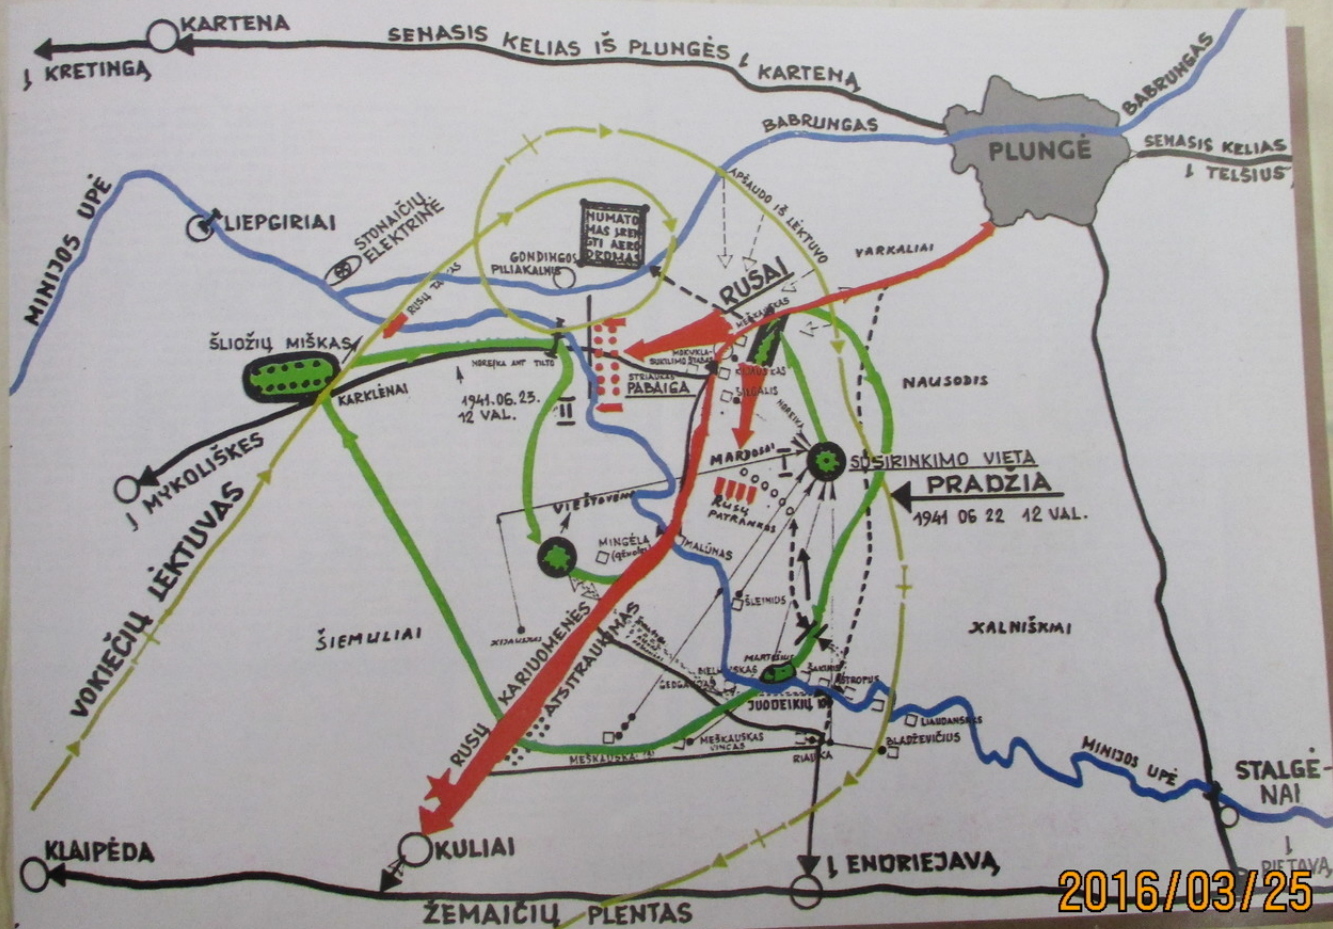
KARTENA
Į KRETINGĄ
SENASIS KELIAS IŠ PLUNGĖS Į KARTENĄ
BABRUNGAS
PLUNGĖ
BABRUNGAS
SENASIS KELIAS Į TELŠIUS
MINIJOS UPĖ
LIEPGIRIAI
STONAIČIŲ ELEKTRINĖ
NUMATOMAS ĮRENGTI AERODROMAS
GONDINGOS PILIAKALNIS
APŠAUDO IŠ LĖKTUVO
VARKALIAI
RUSAI
ŠLIOŽIŲ MIŠKAS
MEŠKAUSKAS
SUKILIMO ŠTABAS
STRIAUKAS
PABAIGA
KLIAUGAS
ŠILGALIS
NOREIKA
NAUSODIS
KARKLĖNAI
NOREIKA ANT TILTO
1941.06.23. 12 VAL.
II
I
MARJOŠAI
SUSIRINKIMO VIETA
PRADŽIA
1941 06 22 12 VAL.
Į MYKOLIŠKES
VIETOVĖ
RUSŲ PATRANKOS
MINGĖLA (gėlės)
MALŪNAS
VOKIEČIŲ LĖKTUVAS
ŠLEINIOS
ŠIEMULIAI
KIDAUSKAS
RUSŲ KARIUOMENĖS ATSITRAUKIMAS
MARTIŠIUS
ŠAKINIS
KALNIŠKIAI
BIELAUSKAS
GEDGAUDAS
PETROPUS
JUODEIKIŲ
LIAUDANSKAS
BLAŽEVIČIUS
MEŠKAUSKAS VINCAS
MEŠKAUSKAS
RIAUKA
MINIJOS UPĖ
STALGĖNAI
Į RIETAVĄ
KLAIPĖDA
KULIAI
Į ENDRIEJAVĄ
ŽEMAIČIŲ PLENTAS
2016/03/25